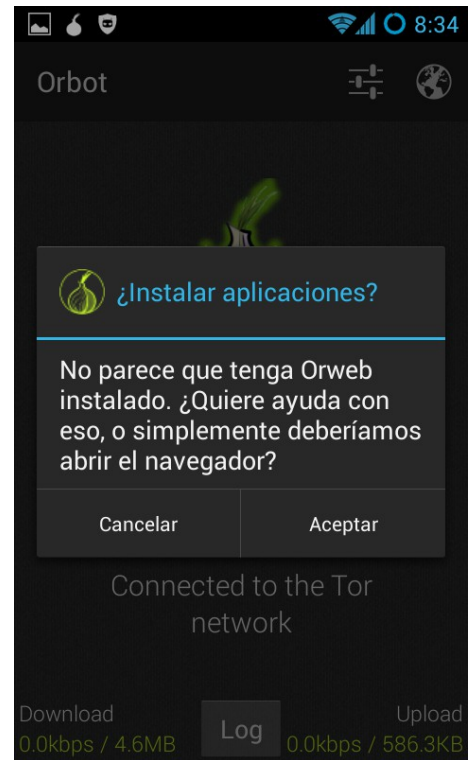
8:34

Orbot

¿Instalar aplicaciones?

No parece que tenga Orweb instalado. ¿Quiere ayuda con eso, o simplemente deberíamos abrir el navegador?

Cancelar

Aceptar

Connected to the Tor network

Download
0.0kbps / 4.6MB

Log

Upload
0.0kbps / 586.3KB